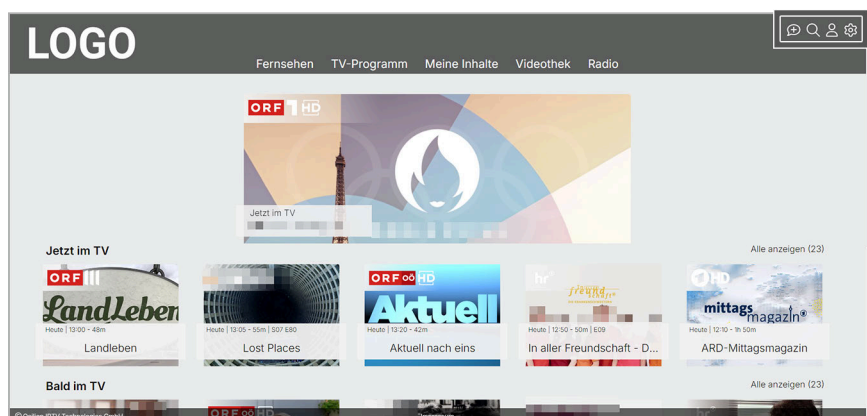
LOGO

Fernsehen TV-Programm Meine Inhalte Videothek Radio

ORF 1 HD

Jetzt im TV

Jetzt im TV

Alle anzeigen (23)

ORF III
LandLeben
Heute | 13:00 - 48m
Landleben

Heute | 13:05 - 55m | S07 E80
Lost Places

ORF OÖ HD
Aktuell
Heute | 13:20 - 42m
Aktuell nach eins

hr
freundschaft
Heute | 12:50 - 50m | E09
In aller Freundschaft - D...

HD
mittagsmagazin
Heute | 12:10 - 1h 50m
ARD-Mittagsmagazin

Bald im TV

Alle anzeigen (23)

ORF HD

© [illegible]